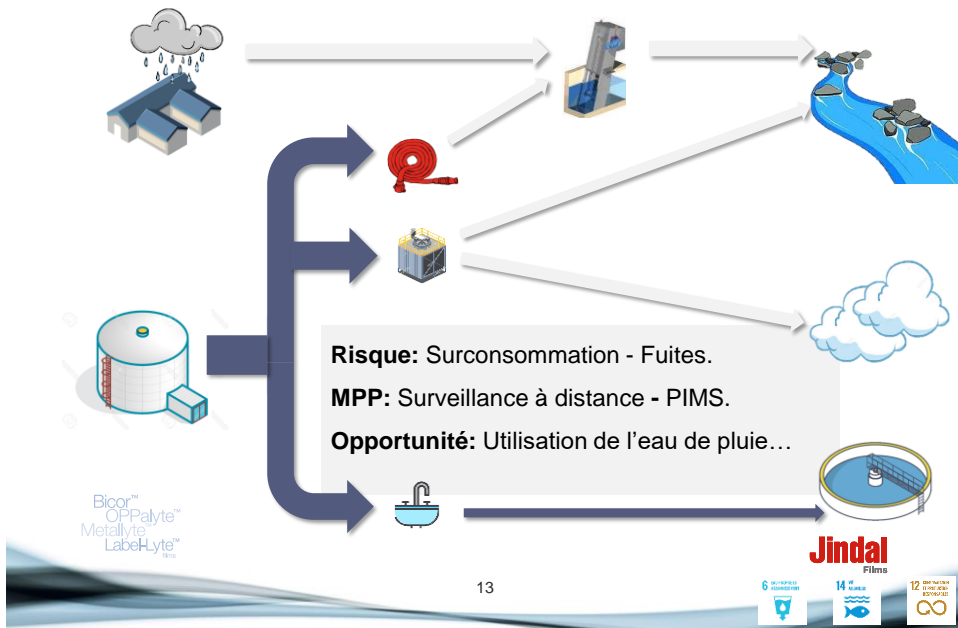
**Risque:** Surconsommation - Fuites.

**MPP:** Surveillance à distance **-** PIMS.

**Opportunité:** Utilisation de l’eau de pluie…

Bicor™
OPPalyte™
Metallyte™
LabelLyte™
films

Jindal
Films

13

6 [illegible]

14 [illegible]

12 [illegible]